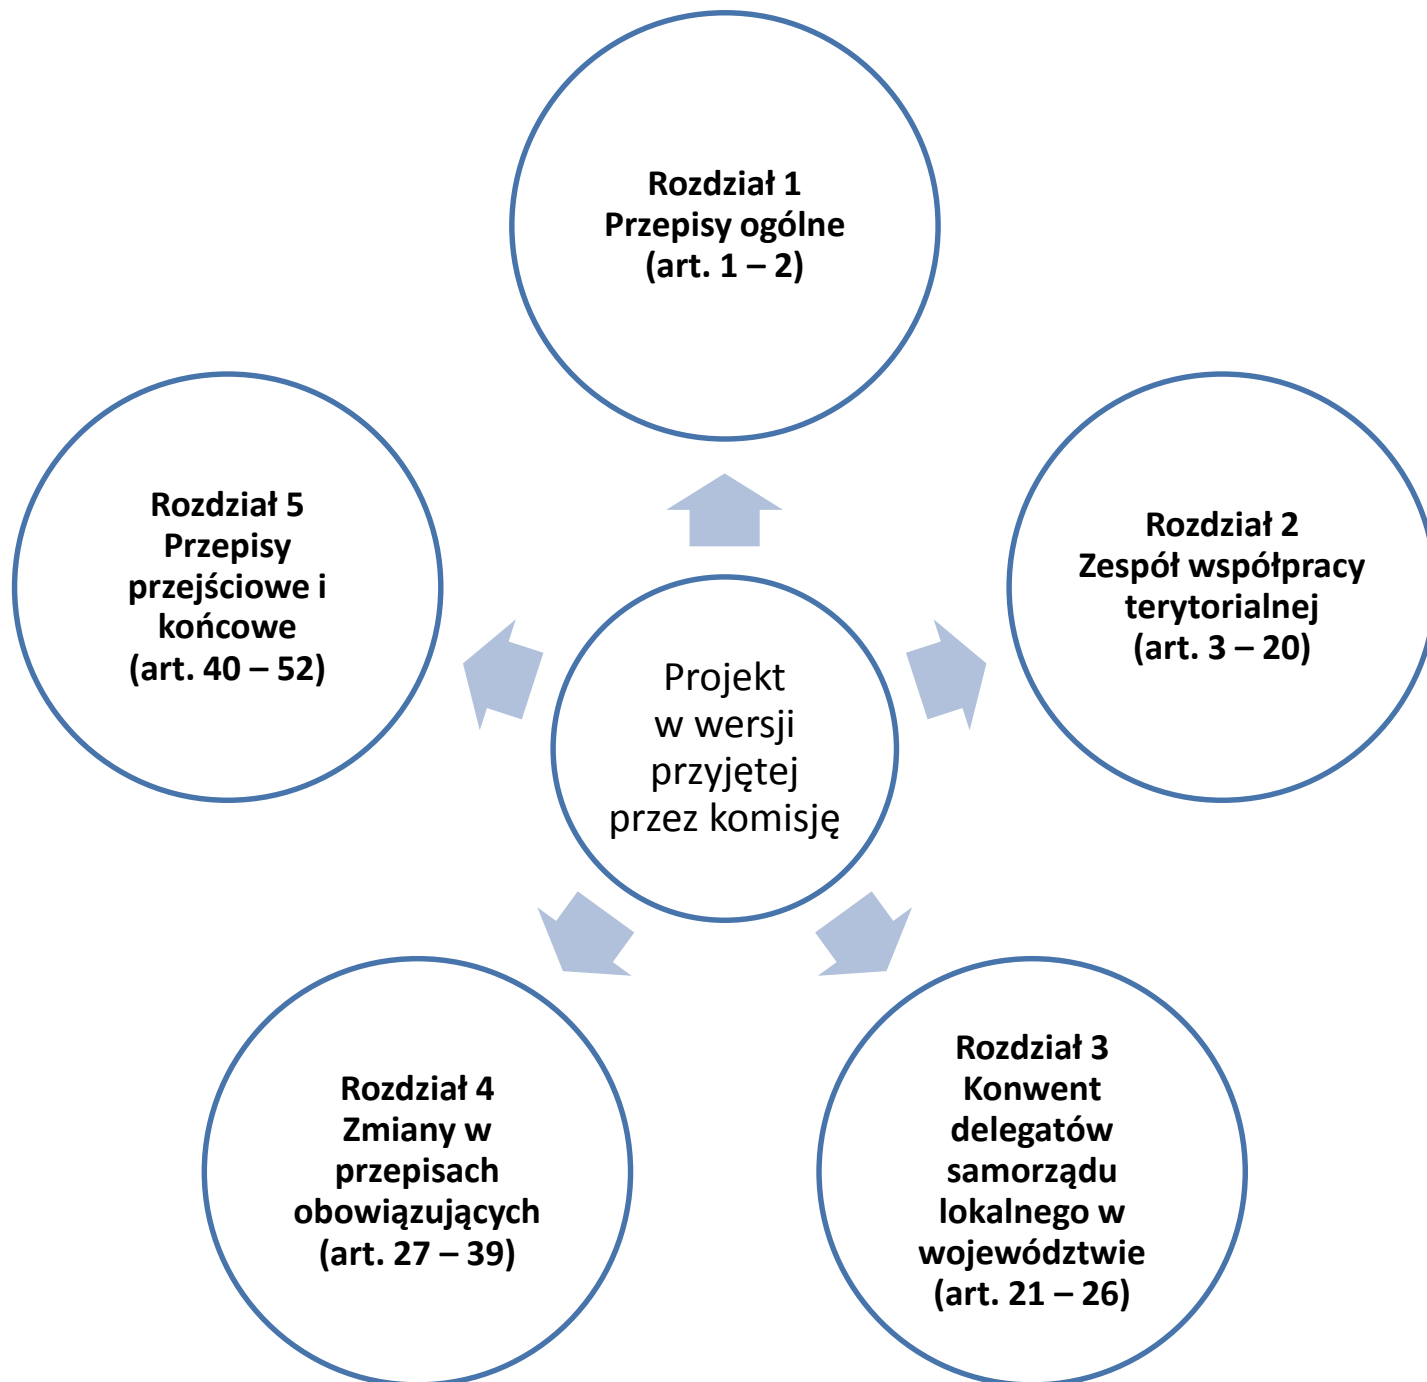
Rozdział 1
Przepisy ogólne
(art. 1 – 2)

Rozdział 5
Przepisy przejściowe i końcowe
(art. 40 – 52)

Projekt
w wersji przyjętej przez komisję

Rozdział 2
Zespół współpracy terytorialnej
(art. 3 – 20)

Rozdział 4
Zmiany w przepisach obowiązujących
(art. 27 – 39)

Rozdział 3
Konwent delegatów samorządu lokalnego w województwie
(art. 21 – 26)